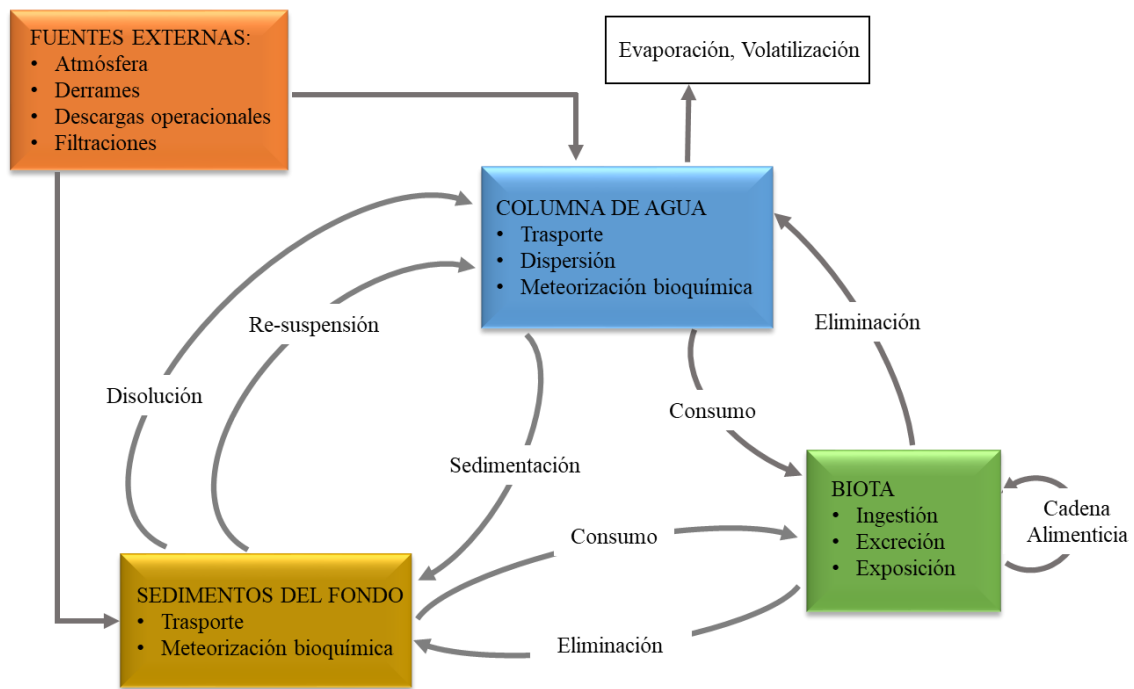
FUENTES EXTERNAS:
• Atmósfera
• Derrames
• Descargas operacionales
• Filtraciones

Evaporación, Volatilización

COLUMNA DE AGUA
• Trasporte
• Dispersión
• Meteorización bioquímica

Re-suspensión

Disolución

Eliminación

Consumo

Sedimentación

BIOTA
• Ingestión
• Excreción
• Exposición

Cadena Alimenticia

Consumo

SEDIMENTOS DEL FONDO
• Trasporte
• Meteorización bioquímica

Eliminación